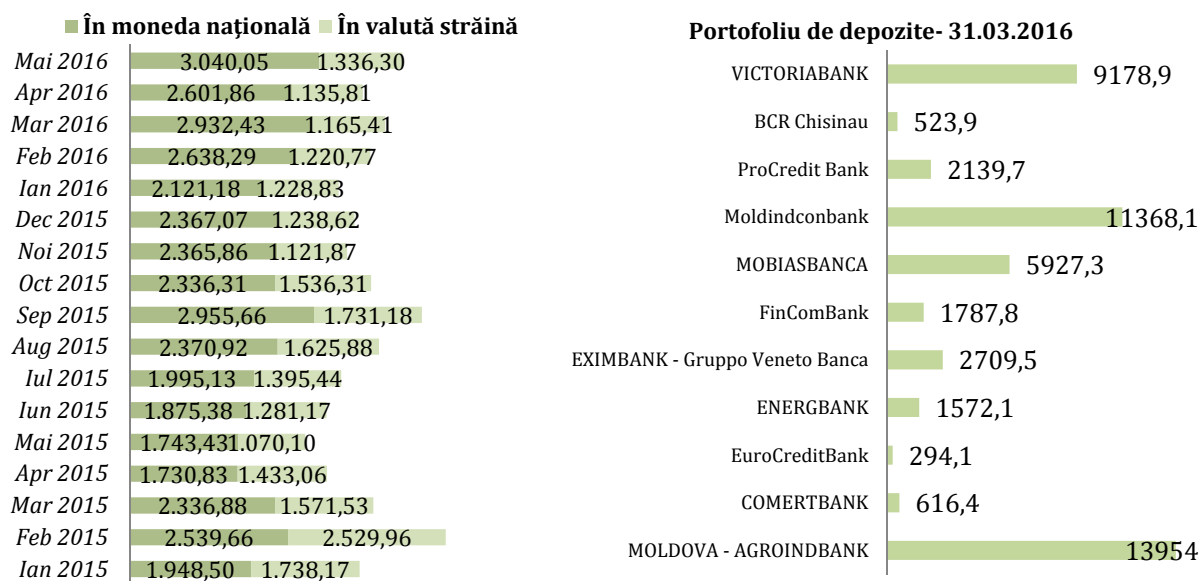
În moneda națională În valută străină

| | În moneda națională | În valută străină |
|---|---|---|
| Mai 2016 | 3.040,05 | 1.336,30 |
| Apr 2016 | 2.601,86 | 1.135,81 |
| Mar 2016 | 2.932,43 | 1.165,41 |
| Feb 2016 | 2.638,29 | 1.220,77 |
| Ian 2016 | 2.121,18 | 1.228,83 |
| Dec 2015 | 2.367,07 | 1.238,62 |
| Noi 2015 | 2.365,86 | 1.121,87 |
| Oct 2015 | 2.336,31 | 1.536,31 |
| Sep 2015 | 2.955,66 | 1.731,18 |
| Aug 2015 | 2.370,92 | 1.625,88 |
| Iul 2015 | 1.995,13 | 1.395,44 |
| Iun 2015 | 1.875,38 | 1.281,17 |
| Mai 2015 | 1.743,43 | 1.070,10 |
| Apr 2015 | 1.730,83 | 1.433,06 |
| Mar 2015 | 2.336,88 | 1.571,53 |
| Feb 2015 | 2.539,66 | 2.529,96 |
| Ian 2015 | 1.948,50 | 1.738,17 |

Portofoliu de depozite- 31.03.2016

| Bancă | Valoare |
|---|---|
| VICTORIABANK | 9178,9 |
| BCR Chisinau | 523,9 |
| ProCredit Bank | 2139,7 |
| Moldindconbank | 11368,1 |
| MOBIASBANCA | 5927,3 |
| FinComBank | 1787,8 |
| EXIMBANK - Gruppo Veneto Banca | 2709,5 |
| ENERGBANK | 1572,1 |
| EuroCreditBank | 294,1 |
| COMERTBANK | 616,4 |
| MOLDOVA - AGROINDBANK | 13954 |